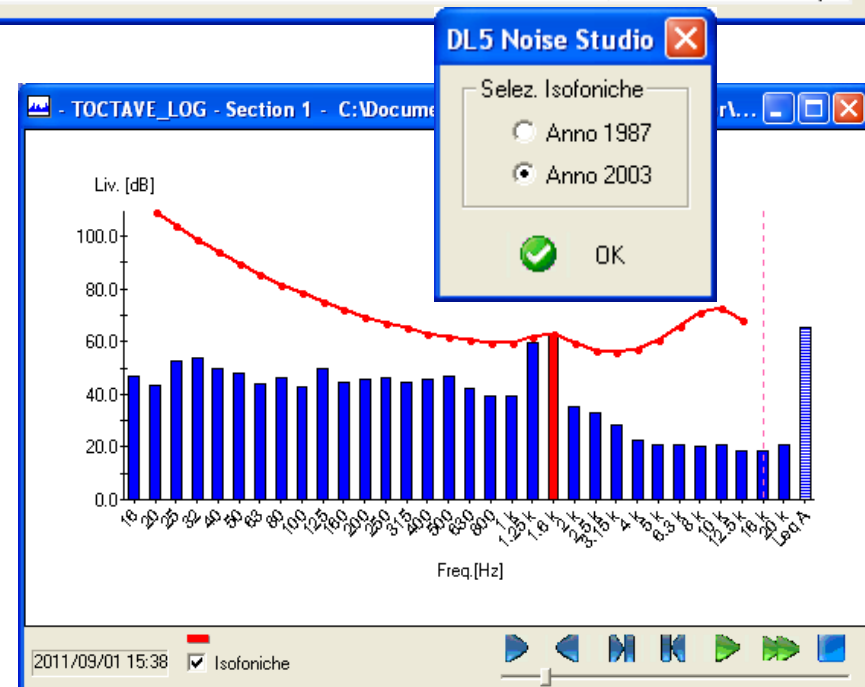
DL5 Noise Studio

Selez. Isofoniche

Anno 1987

Anno 2003

OK

- TOCTAVE_LOG - Section 1 - C:\Docume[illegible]r\...

Liv. [dB]

100.0
80.0
60.0
40.0
20.0
0.0

16 20 25 32 40 50 63 80 100 125 160 200 250 315 400 500 630 800 1 k 1.25 k 1.6 k 2 k 2.5 k 3.15 k 4 k 5 k 6.3 k 8 k 10 k 12.5 k 16 k 20 k Leq A

Freq.[Hz]

2011/09/01 15:38

Isofoniche